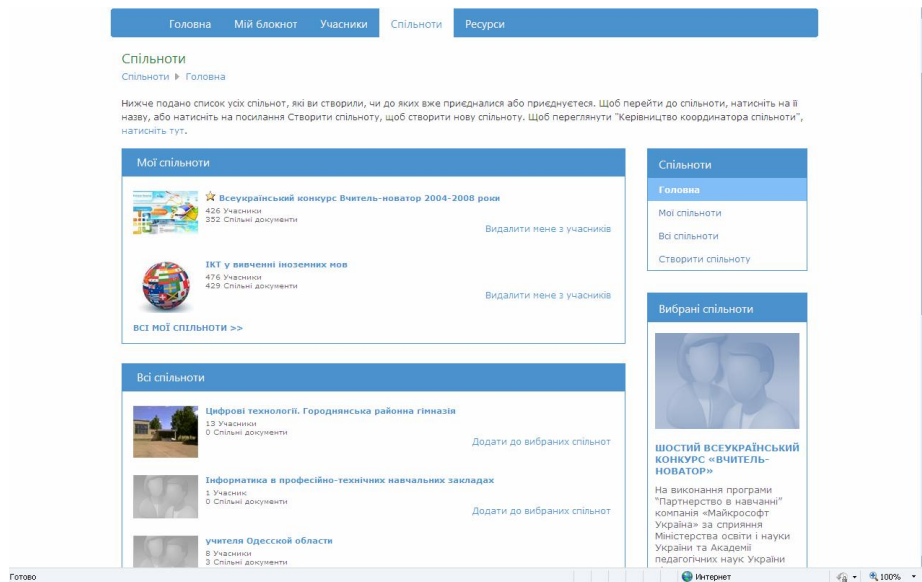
Головна | Мій блокнот | Учасники | Спільноти | Ресурси

Спільноти

Спільноти ▸ Головна

Нижче подано список усіх спільнот, які ви створили, чи до яких вже приєдналися або приєднуєтеся. Щоб перейти до спільноти, натисніть на її назву, або натисніть на посилання Створити спільноту, щоб створити нову спільноту. Щоб переглянути "Керівництво координатора спільноти", натисніть тут.

Мої спільноти

Всеукраїнський конкурс Вчитель-новатор 2004-2008 роки
426 Учасники
352 Спільні документи
Видалити мене з учасників

ІКТ у вивченні іноземних мов
476 Учасники
429 Спільні документи
Видалити мене з учасників

ВСІ МОЇ СПІЛЬНОТИ >>

Всі спільноти

Цифрові технології. Городнянська районна гімназія
13 Учасники
0 Спільні документи
Додати до вибраних спільнот

Інформатика в професійно-технічних навчальних закладах
1 Учасник
0 Спільні документи
Додати до вибраних спільнот

учителя Одесской области
8 Учасники
3 Спільні документи

Спільноти
Головна
Мої спільноти
Всі спільноти
Створити спільноту

Вибрані спільноти

ШОСТИЙ ВСЕУКРАЇНСЬКИЙ КОНКУРС «ВЧИТЕЛЬ-НОВАТОР»
На виконання програми "Партнерство в навчанні" компанія «Майкрософт Україна» за сприяння Міністерства освіти і науки України та Академії педагогічних наук України

Готово | Интернет | 100%